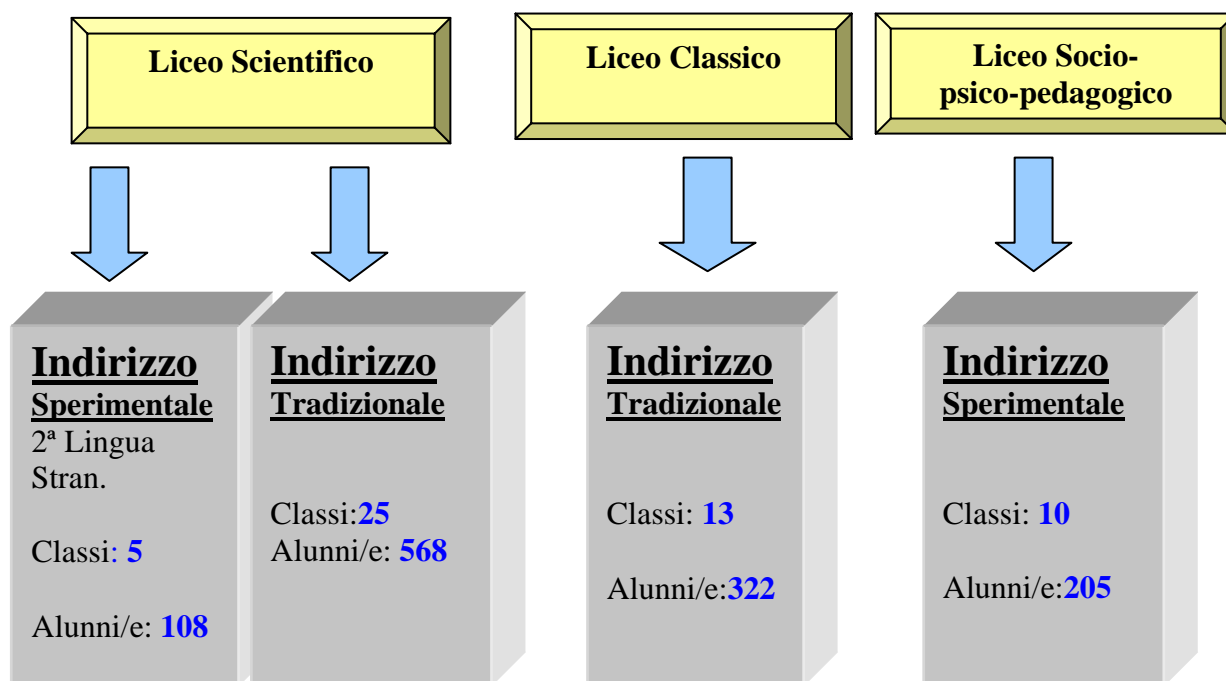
Liceo Scientifico

Liceo Classico

Liceo Socio-psico-pedagogico

Indirizzo Sperimentale
2ª Lingua Stran.

Classi: 5

Alunni/e: 108

Indirizzo Tradizionale

Classi:25
Alunni/e: 568

Indirizzo Tradizionale

Classi: 13

Alunni/e:322

Indirizzo Sperimentale

Classi: 10

Alunni/e:205